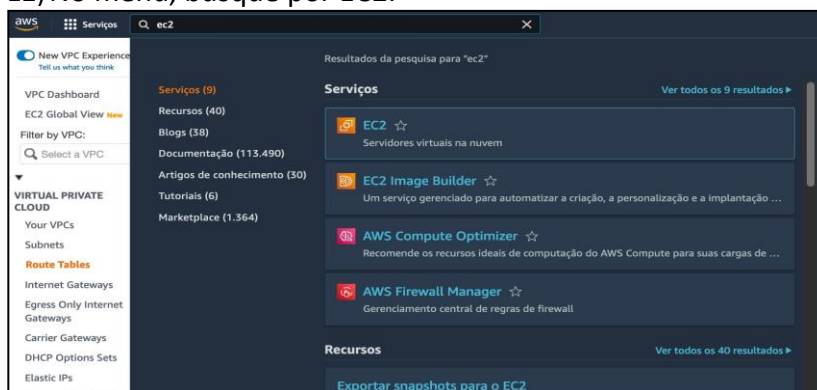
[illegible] No menu, busque por EC2.

aws Serviços ec2

New VPC Experience
Tell us what you think

VPC Dashboard
EC2 Global View New
Filter by VPC:
Select a VPC

VIRTUAL PRIVATE CLOUD
Your VPCs
Subnets
Route Tables
Internet Gateways
Egress Only Internet Gateways
Carrier Gateways
DHCP Options Sets
Elastic IPs

Resultados da pesquisa para "ec2"

Serviços (9)
Recursos (40)
Blogs (38)
Documentação (113.490)
Artigos de conhecimento (30)
Tutoriais (6)
Marketplace (1.364)

Serviços
Ver todos os 9 resultados ▸

EC2
Servidores virtuais na nuvem

EC2 Image Builder
Um serviço gerenciado para automatizar a criação, a personalização e a implantação ...

AWS Compute Optimizer
Recomende os recursos ideais de computação do AWS Compute para suas cargas de ...

AWS Firewall Manager
Gerenciamento central de regras de firewall

Recursos
Ver todos os 40 resultados ▸

Exportar snapshots para o EC2